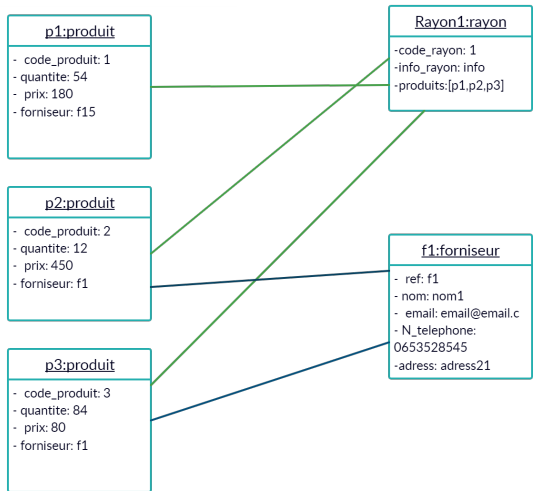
p1:produit

- code_produit: 1
- quantite: 54
- prix: 180
- forniseur: f15

Rayon1:rayon

-code_rayon: 1
-info_rayon: info
-produits:[p1,p2,p3]

p2:produit

- code_produit: 2
- quantite: 12
- prix: 450
- forniseur: f1

f1:forniseur

- ref: f1
- nom: nom1
- email: email@email.c
- N_telephone: 0653528545
-adress: adress21

p3:produit

- code_produit: 3
- quantite: 84
- prix: 80
- forniseur: f1